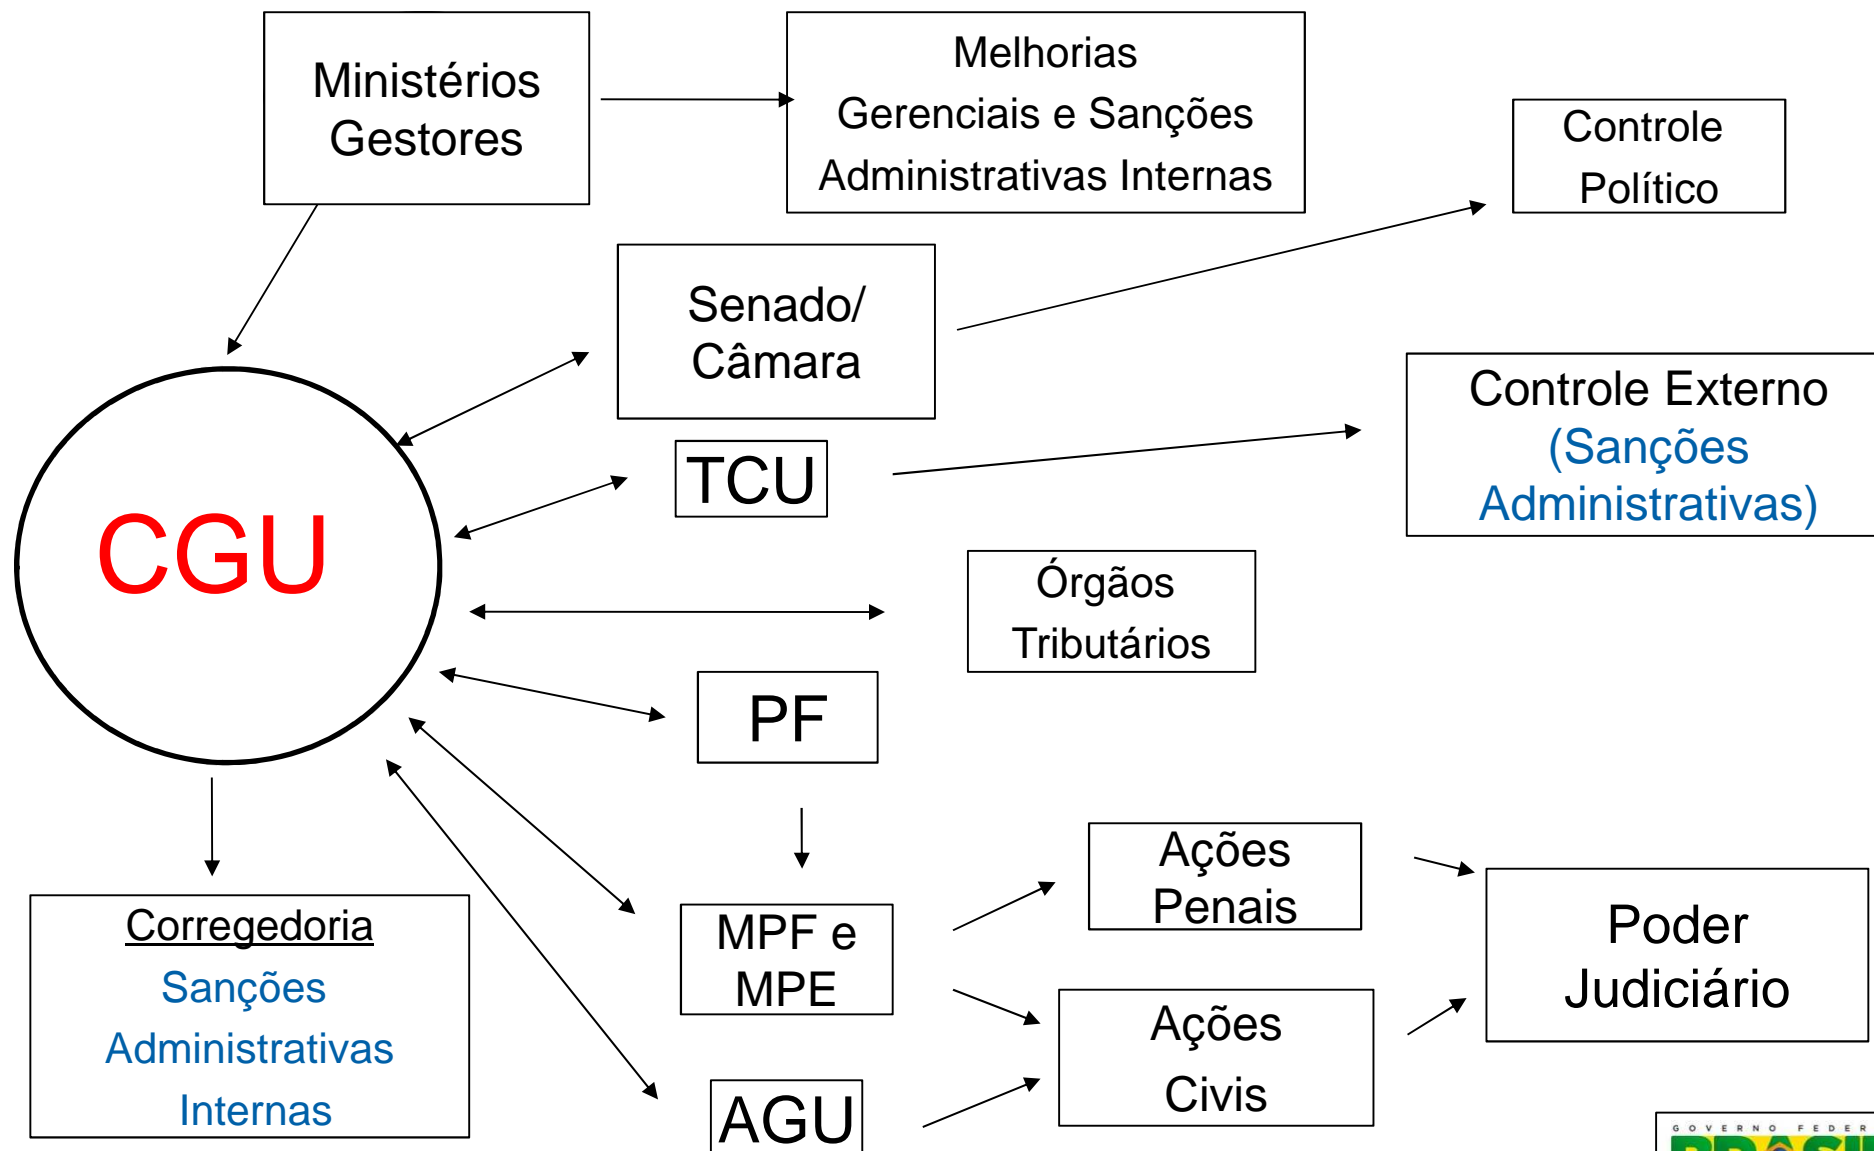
Ministérios Gestores

Melhorias Gerenciais e Sanções Administrativas Internas

Controle Político

Senado/ Câmara

CGU

TCU

Controle Externo (Sanções Administrativas)

Órgãos Tributários

PF

MPF e MPE

Ações Penais

Ações Civis

Poder Judiciário

Corregedoria
Sanções Administrativas Internas

AGU

GOVERNO FEDER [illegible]